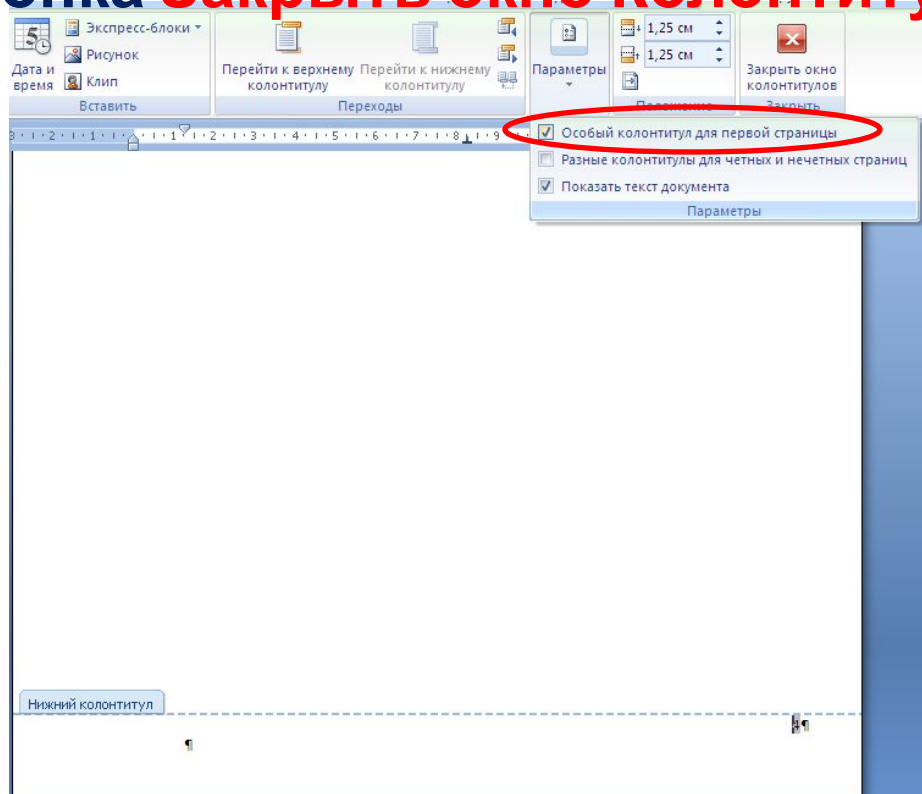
опка Закрыть окно колонтиту

Дата и время
Экспресс-блоки
Рисунок
Клип
Вставить

Перейти к верхнему колонтитулу
Перейти к нижнему колонтитулу
Переходы

Параметры

1,25 см
1,25 см
Положение

Закрыть окно колонтитулов
Закрыть

Особый колонтитул для первой страницы
Разные колонтитулы для четных и нечетных страниц
Показать текст документа
Параметры

Нижний колонтитул
¶
¶